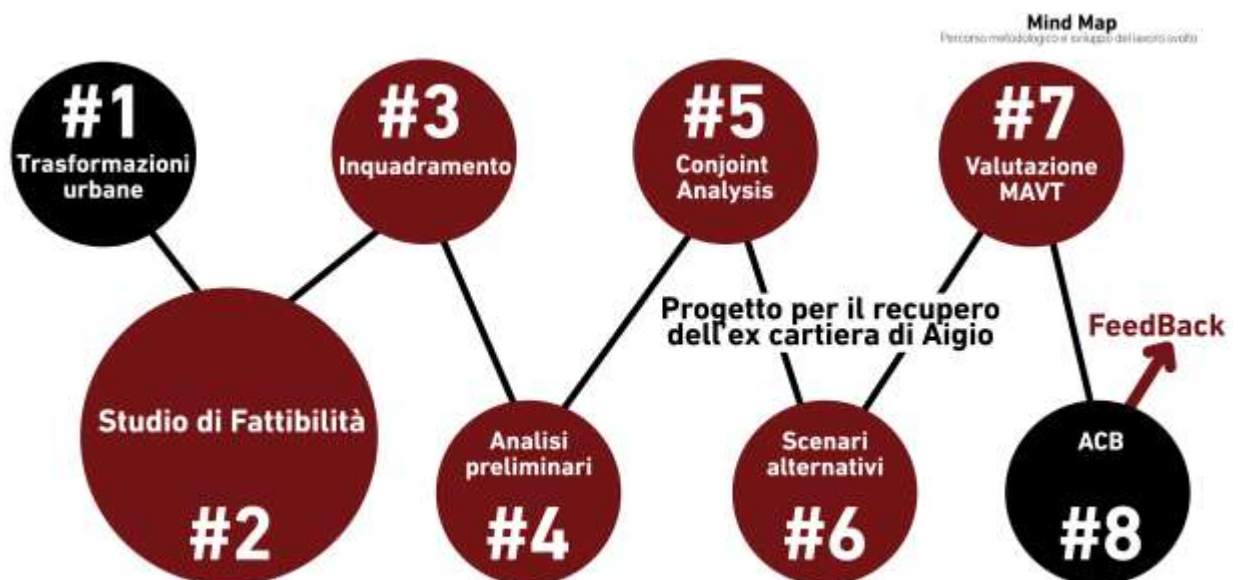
Mind Map
Percorso metodologico e sviluppo del lavoro svolto

#1
Trasformazioni urbane

#3
Inquadramento

#5
Conjoint Analysis

#7
Valutazione MAVT

Progetto per il recupero dell'ex cartiera di Aigio

FeedBack

Studio di Fattibilità
#2

Analisi preliminari
#4

Scenari alternativi
#6

ACB
#8